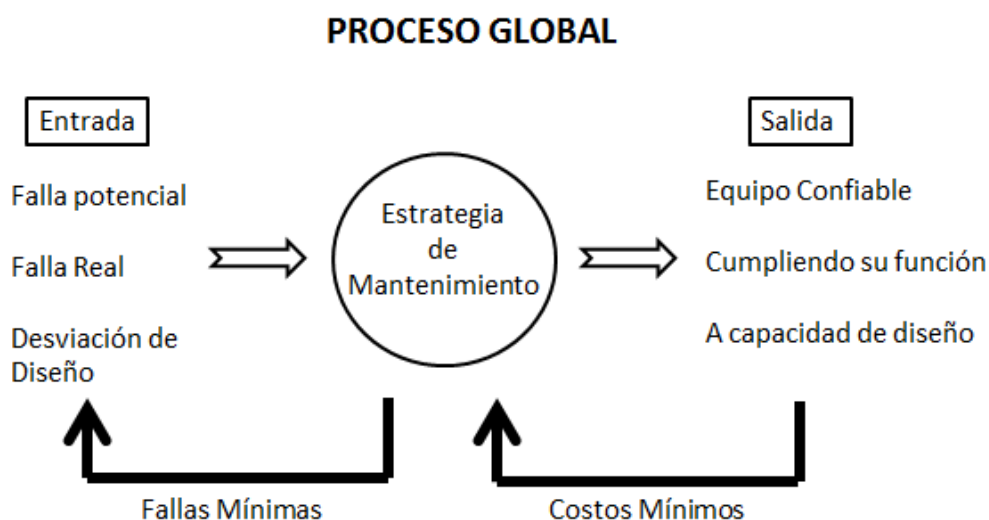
PROCESO GLOBAL

Entrada

Falla potencial

Falla Real

Desviación de Diseño

Estrategia de Mantenimiento

Salida

Equipo Confiable

Cumpliendo su función

A capacidad de diseño

Fallas Mínimas

Costos Mínimos